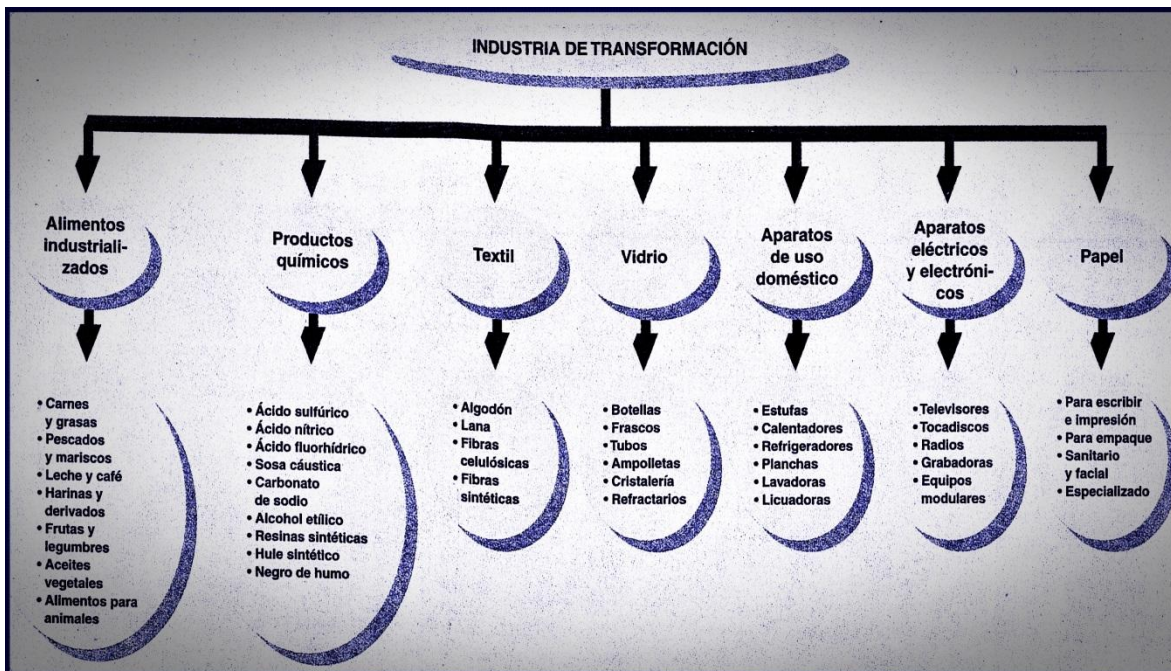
INDUSTRIA DE TRANSFORMACIÓN

Alimentos industrializados

• Carnes y grasas
• Pescados y mariscos
• Leche y café
• Harinas y derivados
• Frutas y legumbres
• Aceites vegetales
• Alimentos para animales

Productos químicos

• Ácido sulfúrico
• Ácido nítrico
• Ácido fluorhídrico
• Sosa cáustica
• Carbonato de sodio
• Alcohol etílico
• Resinas sintéticas
• Hule sintético
• Negro de humo

Textil

• Algodón
• Lana
• Fibras celulósicas
• Fibras sintéticas

Vidrio

• Botellas
• Frascos
• Tubos
• Ampolletas
• Cristalería
• Refractarios

Aparatos de uso doméstico

• Estufas
• Calentadores
• Refrigeradores
• Planchas
• Lavadoras
• Licuadoras

Aparatos eléctricos y electrónicos

• Televisores
• Tocadiscos
• Radios
• Grabadoras
• Equipos modulares

Papel

• Para escribir e impresión
• Para empaque
• Sanitario y facial
• Especializado